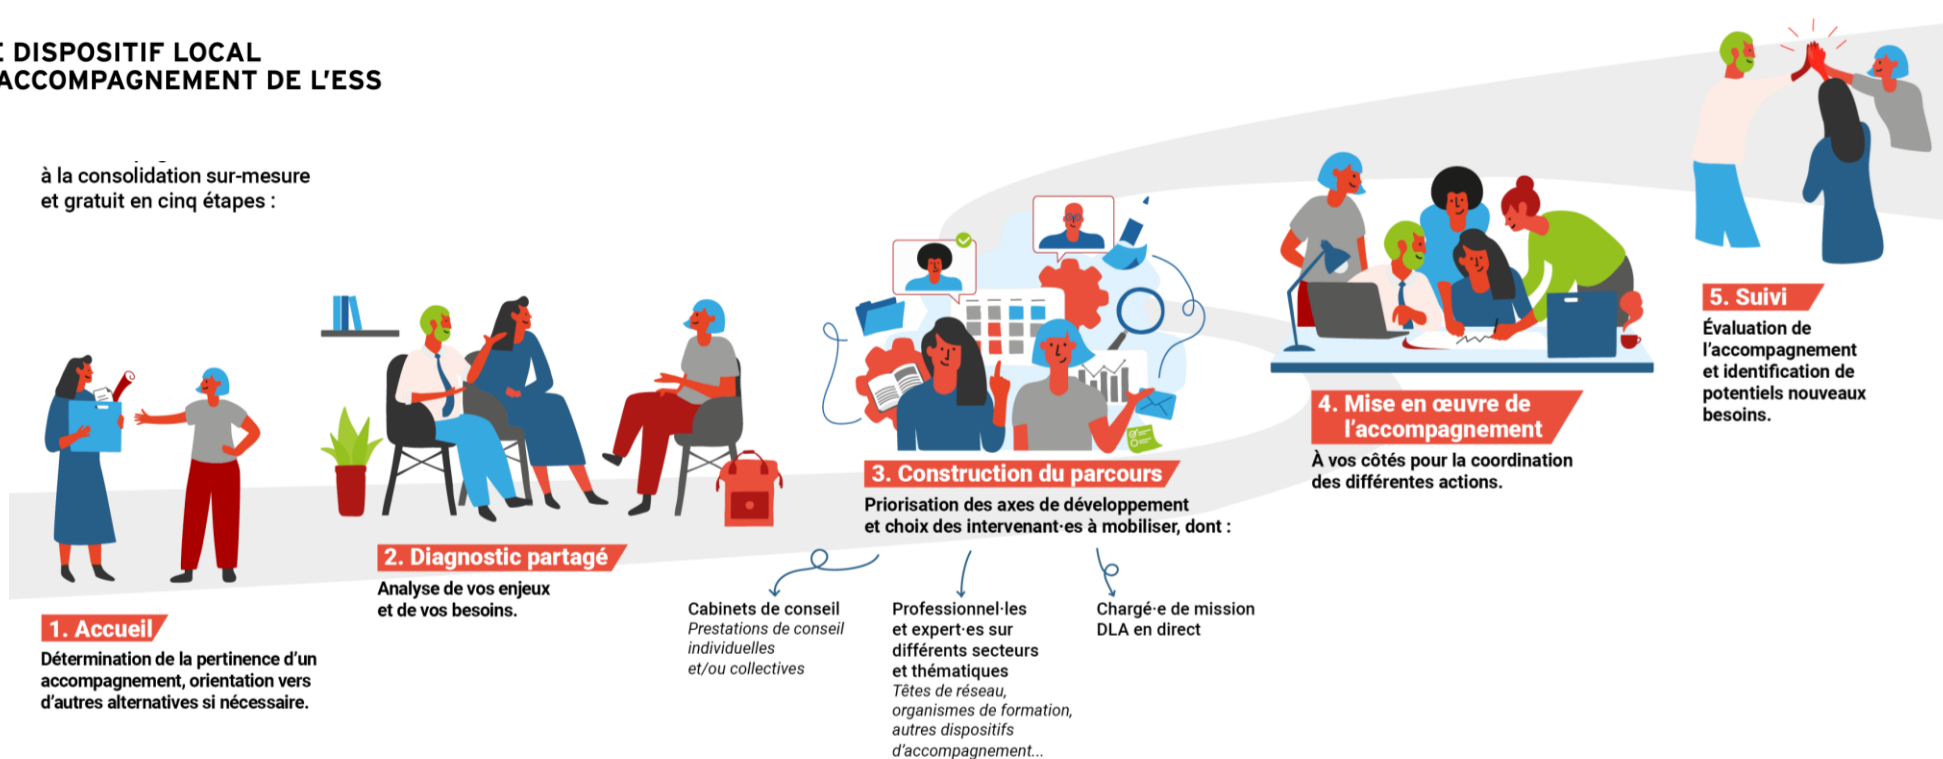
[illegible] DISPOSITIF LOCAL
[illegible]ACCOMPAGNEMENT DE L'ESS

à la consolidation sur-mesure et gratuit en cinq étapes :

1. Accueil
Détermination de la pertinence d'un accompagnement, orientation vers d'autres alternatives si nécessaire.

2. Diagnostic partagé
Analyse de vos enjeux et de vos besoins.

3. Construction du parcours
Priorisation des axes de développement et choix des intervenant·es à mobiliser, dont :

Cabinets de conseil
*Prestations de conseil individuelles et/ou collectives*

Professionnel·les et expert·es sur différents secteurs et thématiques
*Têtes de réseau, organismes de formation, autres dispositifs d'accompagnement...*

Chargé·e de mission DLA en direct

4. Mise en œuvre de l'accompagnement
À vos côtés pour la coordination des différentes actions.

5. Suivi
Évaluation de l'accompagnement et identification de potentiels nouveaux besoins.